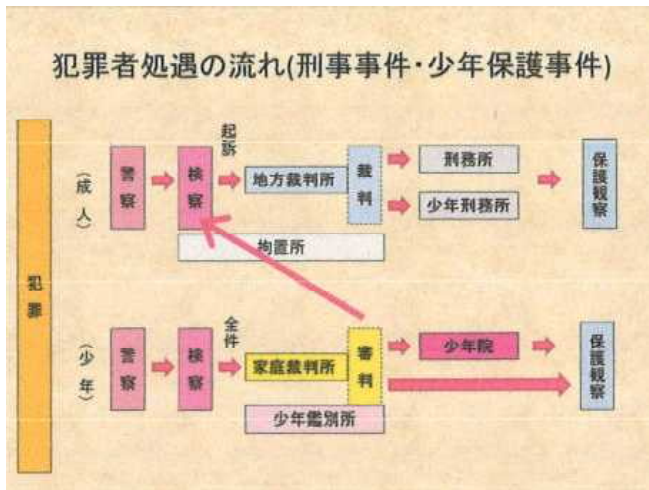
犯罪者処遇の流れ(刑事事件・少年保護事件)

犯罪

(成人)

警察

検察

起訴

地方裁判所

裁判

刑務所

少年刑務所

保護観察

拘置所

(少年)

警察

検察

全件

家庭裁判所

審判

少年院

保護観察

少年鑑別所